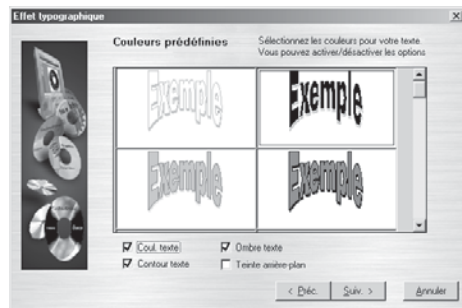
Effet typographique

×

Couleurs prédéfinies

Sélectionnez les couleurs pour votre texte. Vous pouvez activer/désactiver les options

| Exemple | Exemple |
|---|---|
| Exemple | Exemple |

☑ Coul. texte
☑ Ombre texte
☑ Contour texte
☐ Teinte arrière-plan

< Préc.
Suiv. >
Annuler